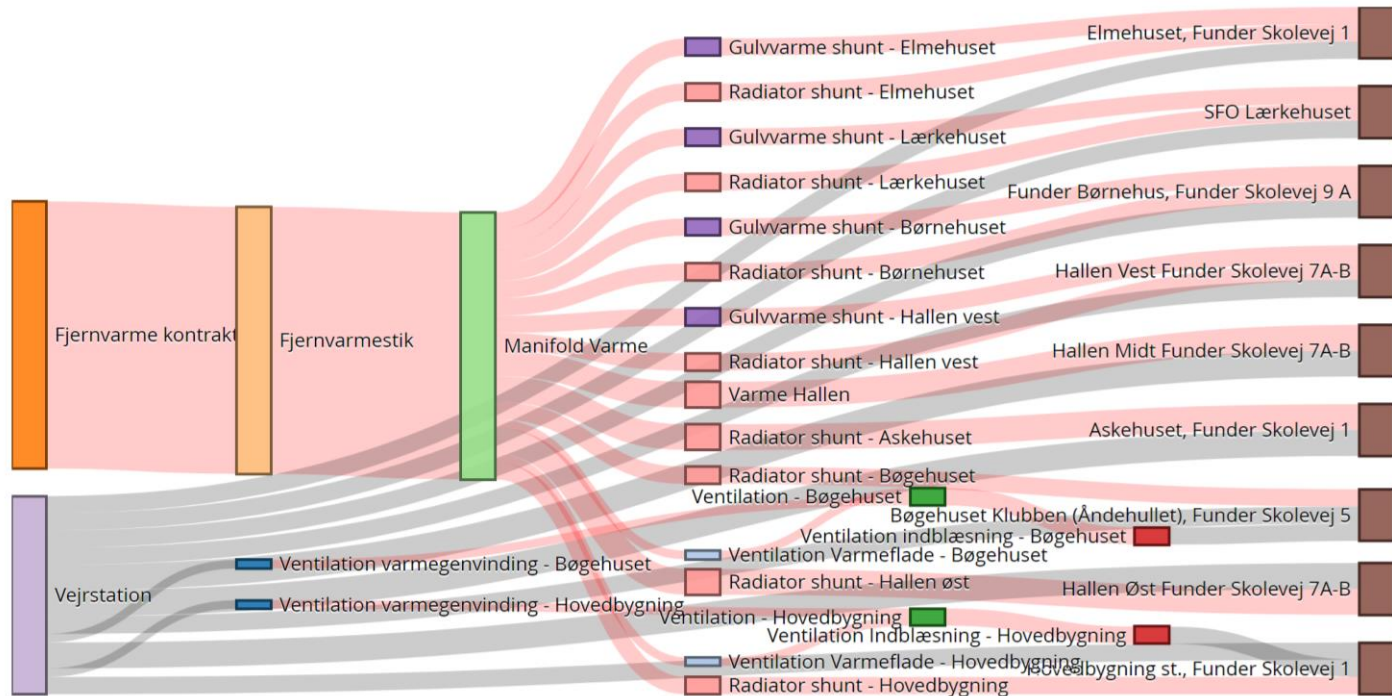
Fjernvarme kontrakt
Fjernvarmestik
Manifold Varme
Vejrstation
Ventilation varmegenvinding - Bøgehuset
Ventilation varmegenvinding - Hovedbygning
Gulvvarme shunt - Elmehuset
Radiator shunt - Elmehuset
Gulvvarme shunt - Lærkehuset
Radiator shunt - Lærkehuset
Gulvvarme shunt - Børnehuset
Radiator shunt - Børnehuset
Gulvvarme shunt - Hallen vest
Radiator shunt - Hallen vest
Varme Hallen
Radiator shunt - Askehuset
Radiator shunt - Bøgehuset
Ventilation - Bøgehuset
Ventilation indblæsning - Bøgehuset
Ventilation Varmeflade - Bøgehuset
Radiator shunt - Hallen øst
Ventilation - Hovedbygning
Ventilation Indblæsning - Hovedbygning
Ventilation Varmeflade - Hovedbygning
Radiator shunt - Hovedbygning
Elmehuset, Funder Skolevej 1
SFO Lærkehuset
Funder Børnehus, Funder Skolevej 9 A
Hallen Vest Funder Skolevej 7A-B
Hallen Midt Funder Skolevej 7A-B
Askehuset, Funder Skolevej 1
Bøgehuset Klubben (Åndehullet), Funder Skolevej 5
Hallen Øst Funder Skolevej 7A-B
Hovedbygning st., Funder Skolevej 1